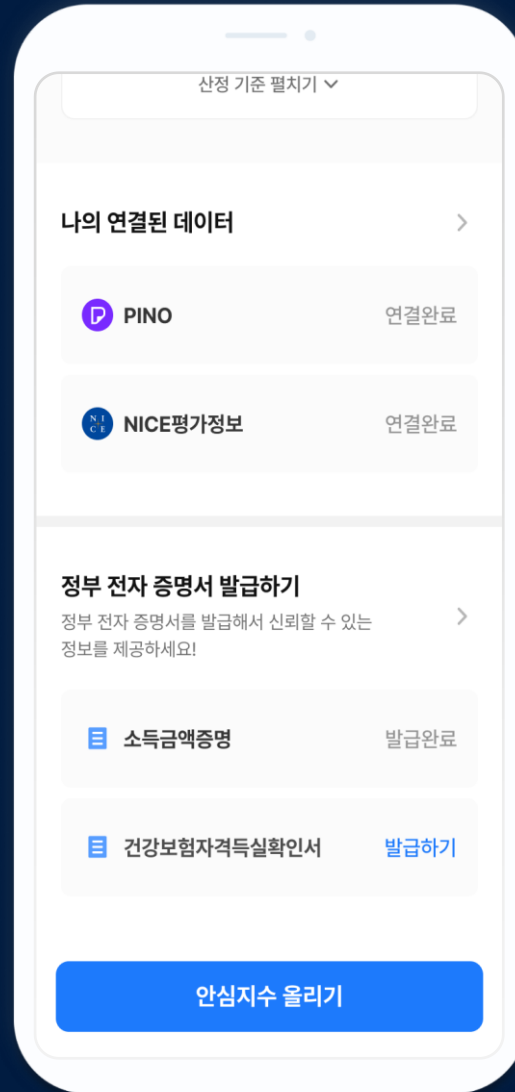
산정 기준 펼치기

나의 연결된 데이터

PINO 연결완료

NICE평가정보 연결완료

정부 전자 증명서 발급하기
정부 전자 증명서를 발급해서 신뢰할 수 있는 정보를 제공하세요!

소득금액증명 발급완료

건강보험자격득실확인서 발급하기

안심지수 올리기